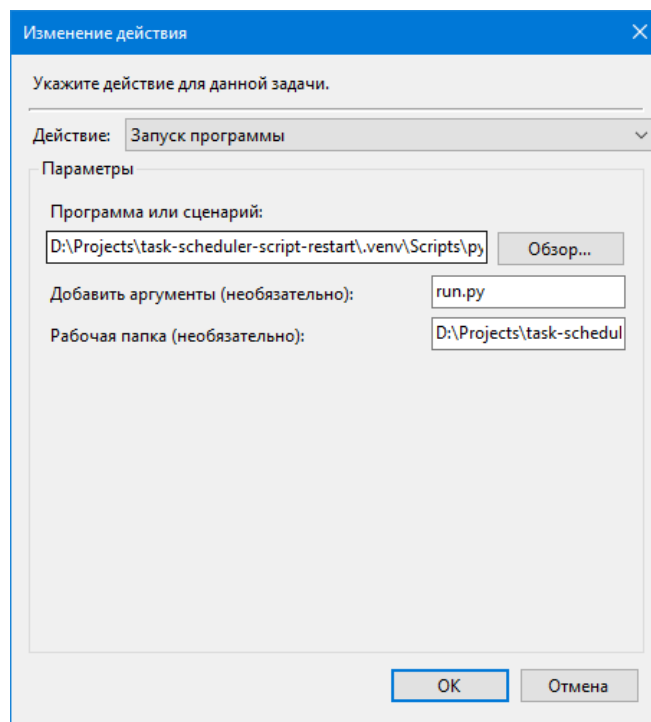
Изменение действия

Укажите действие для данной задачи.

Действие: Запуск программы

Параметры

Программа или сценарий:

D:\Projects\task-scheduler-script-restart\.venv\Scripts\py

Обзор...

Добавить аргументы (необязательно): run.py

Рабочая папка (необязательно): D:\Projects\task-schedul

OK

Отмена